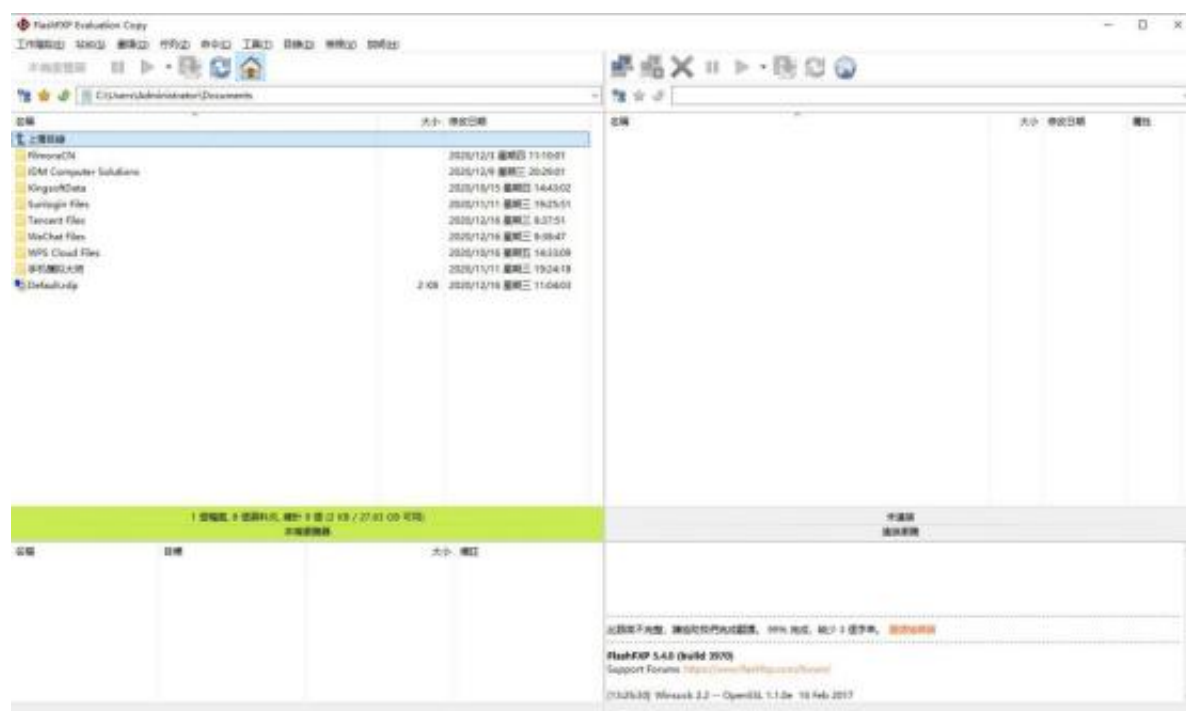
FlashFXP Evaluation Copy

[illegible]

C:\Users\Administrator\Documents

| 名稱 | 大小 | 修改日期 |
|---|---|---|
| 上層目錄 | | |
| FilmoraCN | | 2020/12/3 星期四 11:10:01 |
| IDM Computer Solutions | | 2020/12/9 星期三 20:26:01 |
| KingsoftData | | 2020/10/15 星期四 14:43:02 |
| Sunlogin Files | | 2020/11/11 星期三 19:25:51 |
| Tencent Files | | 2020/12/16 星期三 8:37:51 |
| WeChat Files | | 2020/12/16 星期三 9:06:47 |
| WPS Cloud Files | | 2020/10/16 星期五 16:33:09 |
| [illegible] | | 2020/11/11 星期三 19:24:18 |
| Default.rdp | 2 KB | 2020/12/16 星期三 11:04:03 |

| 名稱 | 大小 | 修改日期 | 屬性 |
|---|---|---|---|

1 個檔案, 9 個資料夾, 總計 9 個 (2 KB / 27.63 GB 可用)
本機瀏覽器

未連線
遠端瀏覽

| 名稱 | 目標 | 大小 | 備註 |
|---|---|---|---|

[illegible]

FlashFXP 5.4.0 (build 3970)
Support Forums https://www.flashfxp.com/forum/

[13:26:33] Winsock 2.2 -- OpenSSL 1.1.0e 16 Feb 2017